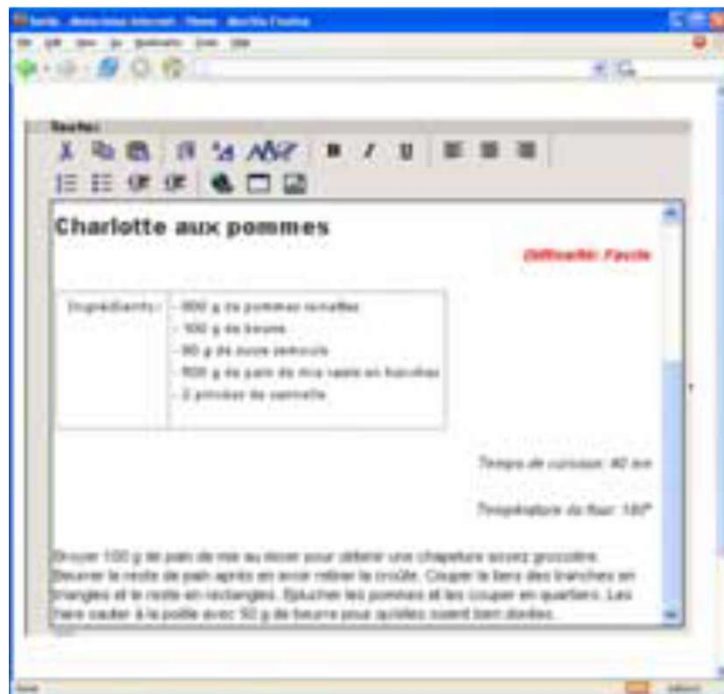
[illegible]

Texte:

Charlotte aux pommes

Difficulté: Facile

| Ingrédients : | - 800 g de pommes reinettes<br>- 100 g de beurre<br>- 80 g de sucre semoule<br>- 500 g de pain de mie rassis en tranches<br>- 2 pincées de cannelle |
|---|---|

Temps de cuisson: 40 mn

Température du four: 180°

Broyer 100 g de pain de mie au mixer pour obtenir une chapelure assez grossière. Beurrer le reste de pain après en avoir retiré la croûte. Couper le tiers des tranches en triangles et le reste en rectangles. Éplucher les pommes et les couper en quartiers. Les faire sauter à la poêle avec 50 g de beurre pour qu'elles soient bien dorées.